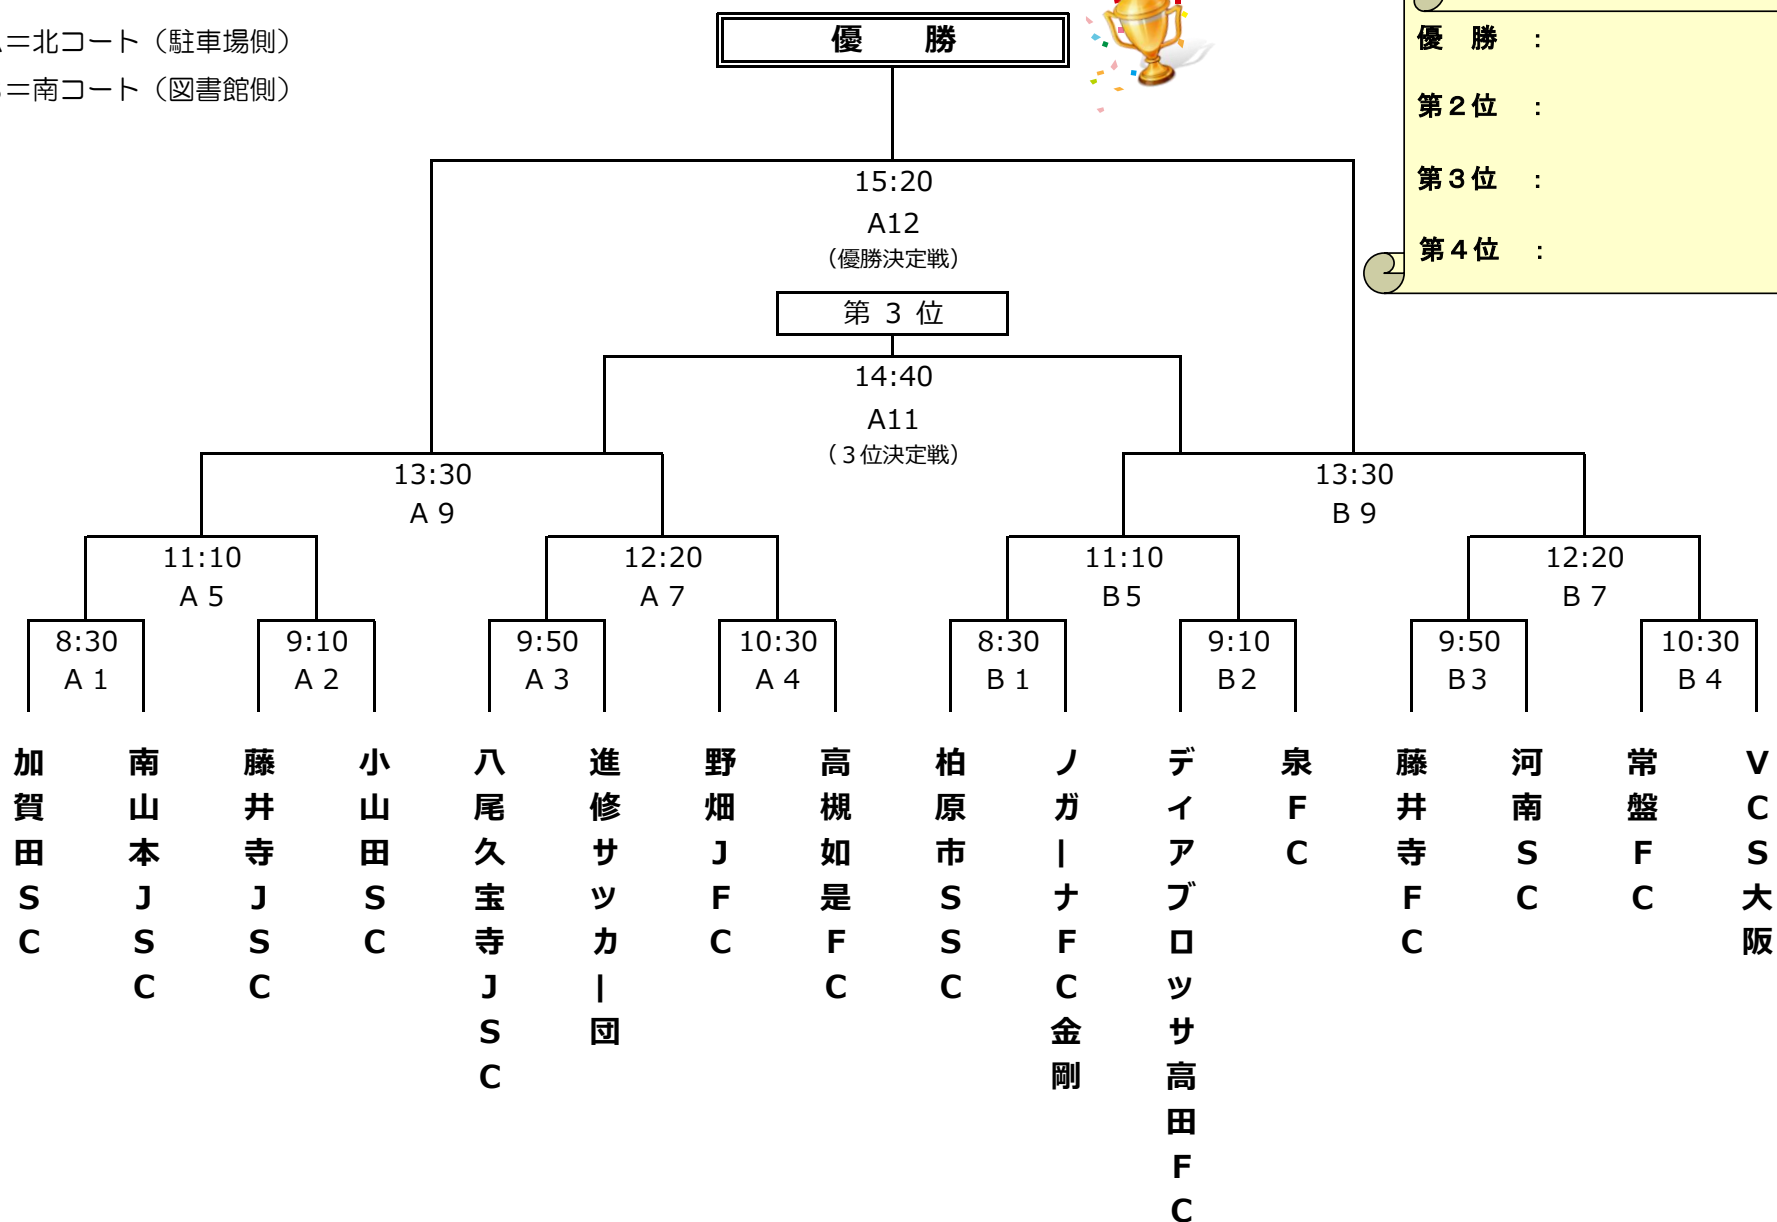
=北コート（駐車場側）
=南コート（図書館側）

優　勝

優　勝　：
第２位　：
第３位　：
第４位　：

15:20
A12
（優勝決定戦）

第 3 位

14:40
A11
（３位決定戦）

13:30
A 9

13:30
B 9

11:10
A 5

12:20
A 7

11:10
B 5

12:20
B 7

8:30
A 1

9:10
A 2

9:50
A 3

10:30
A 4

8:30
B 1

9:10
B 2

9:50
B 3

10:30
B 4

加賀田SC
南山本JSC
藤井寺JSC
小山田SC
八尾久宝寺JSC
進修サッカー団
野畑JFC
高槻如是FC
柏原市SSC
ノガーナFC金剛
ディアブロッサ高田FC
泉FC
藤井寺FC
河南SC
常盤FC
VCS大阪